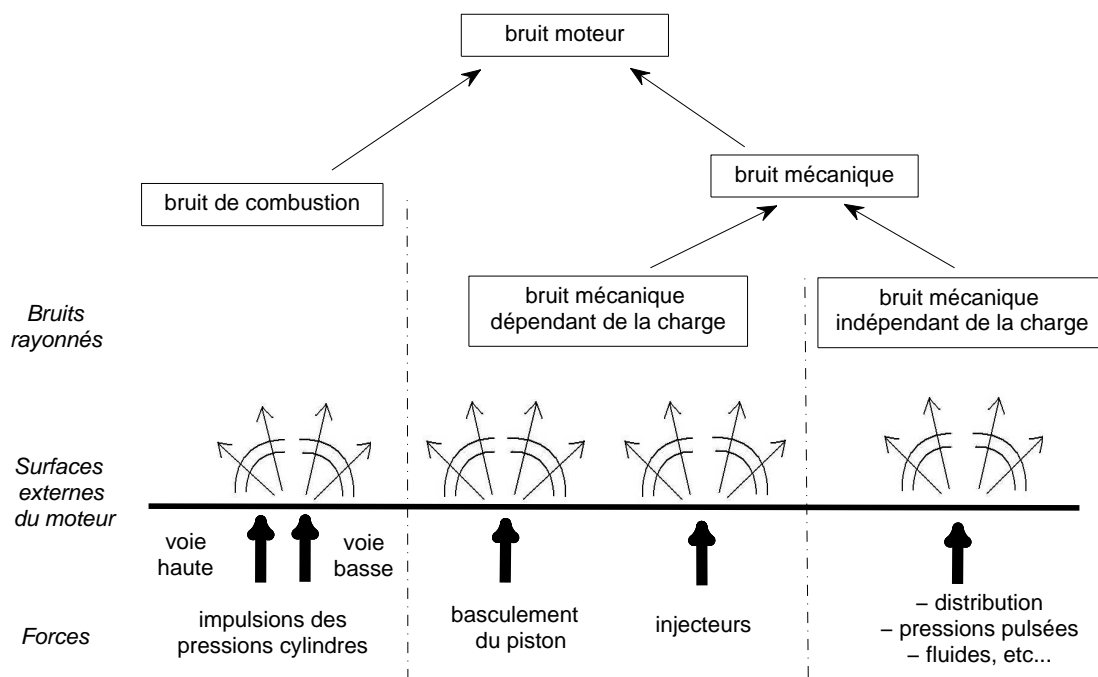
bruit moteur

bruit de combustion

bruit mécanique

Bruits rayonnés

bruit mécanique dépendant de la charge

bruit mécanique indépendant de la charge

Surfaces externes du moteur

voie haute

voie basse

Forces

impulsions des pressions cylindres

basculement du piston

injecteurs

– distribution
– pressions pulsées
– fluides, etc...